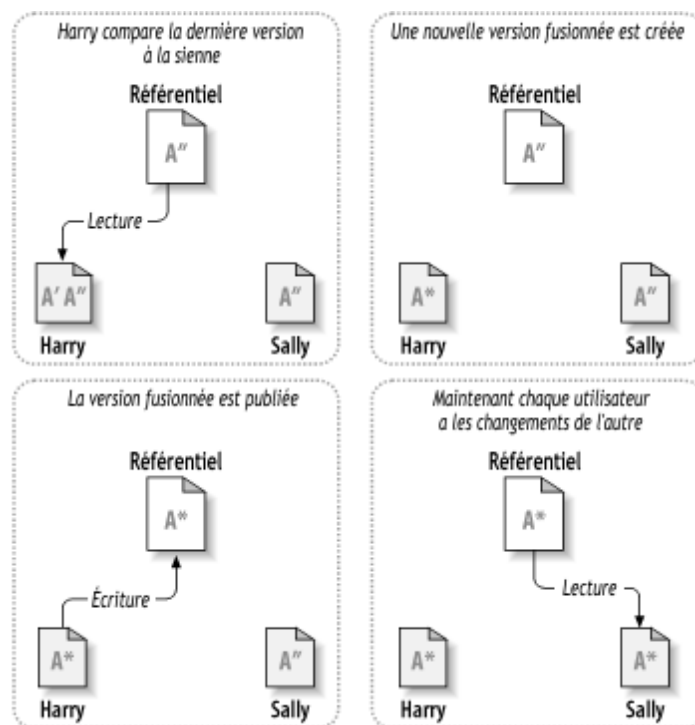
Harry compare la dernière version à la sienne

Référentiel

A″

Lecture

A′ A″

Harry

A″

Sally

Une nouvelle version fusionnée est créée

Référentiel

A″

A*

Harry

A″

Sally

La version fusionnée est publiée

Référentiel

A*

Écriture

A*

Harry

A″

Sally

Maintenant chaque utilisateur a les changements de l'autre

Référentiel

A*

Lecture

A*

Harry

A*

Sally